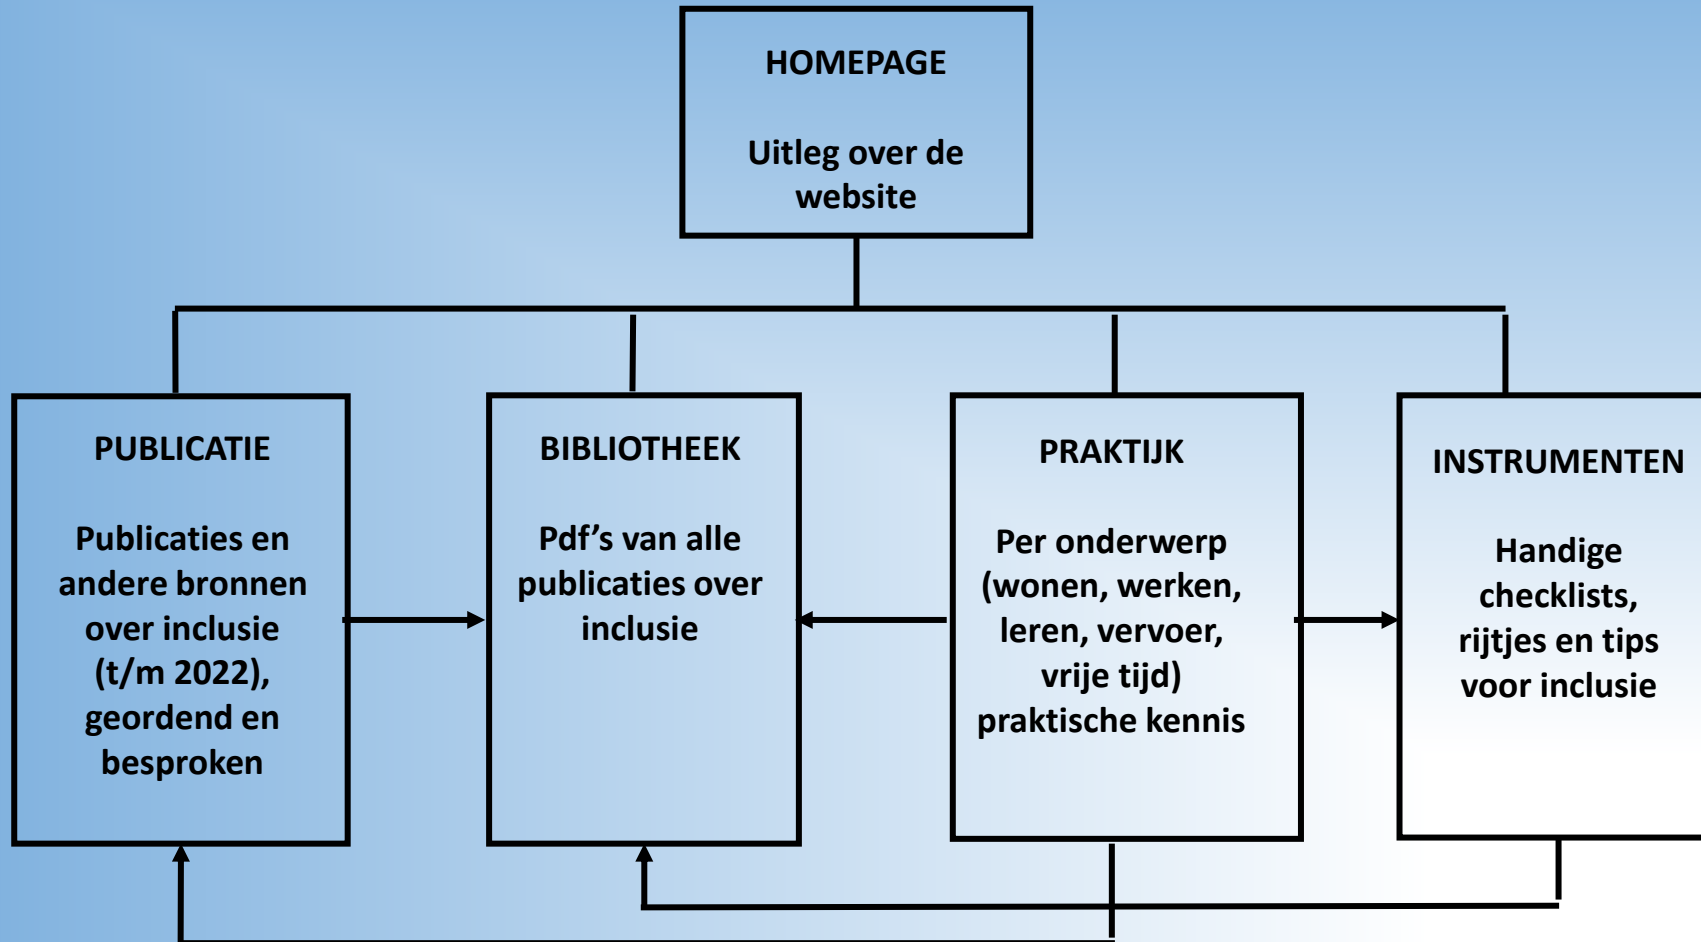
HOMEPAGE

Uitleg over de website

PUBLICATIE

Publicaties en andere bronnen over inclusie (t/m 2022), geordend en besproken

BIBLIOTHEEK

Pdf's van alle publicaties over inclusie

PRAKTIJK

Per onderwerp (wonen, werken, leren, vervoer, vrije tijd) praktische kennis

INSTRUMENTEN

Handige checklists, rijtjes en tips voor inclusie